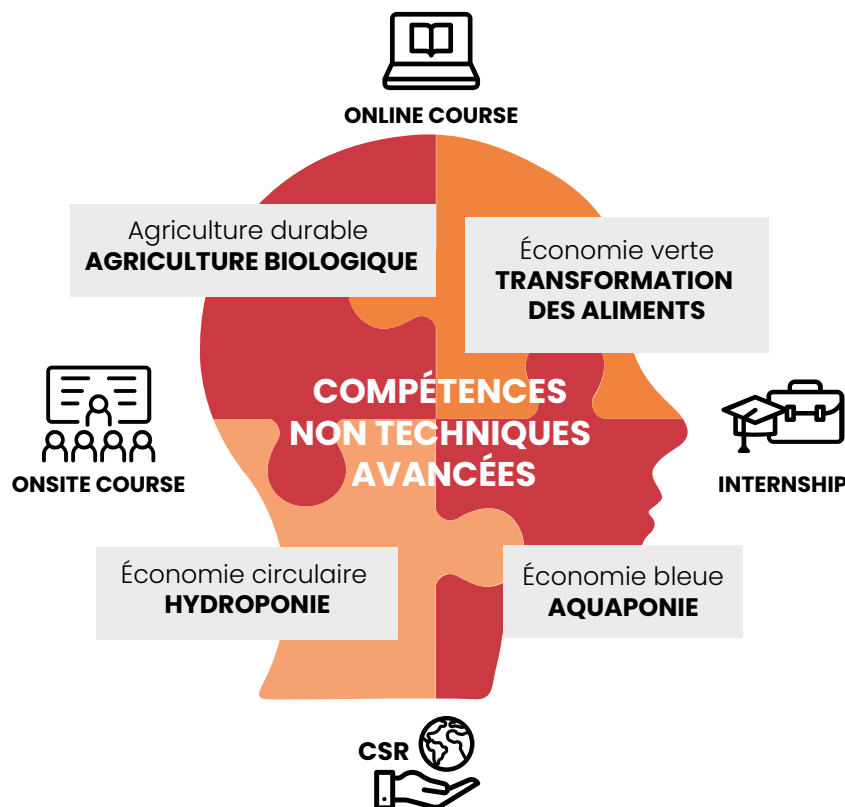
ONLINE COURSE

Agriculture durable
AGRICULTURE BIOLOGIQUE

Économie verte
TRANSFORMATION DES ALIMENTS

ONSITE COURSE

COMPÉTENCES NON TECHNIQUES AVANCÉES

INTERNSHIP

Économie circulaire
HYDROPONIE

Économie bleue
AQUAPONIE

CSR